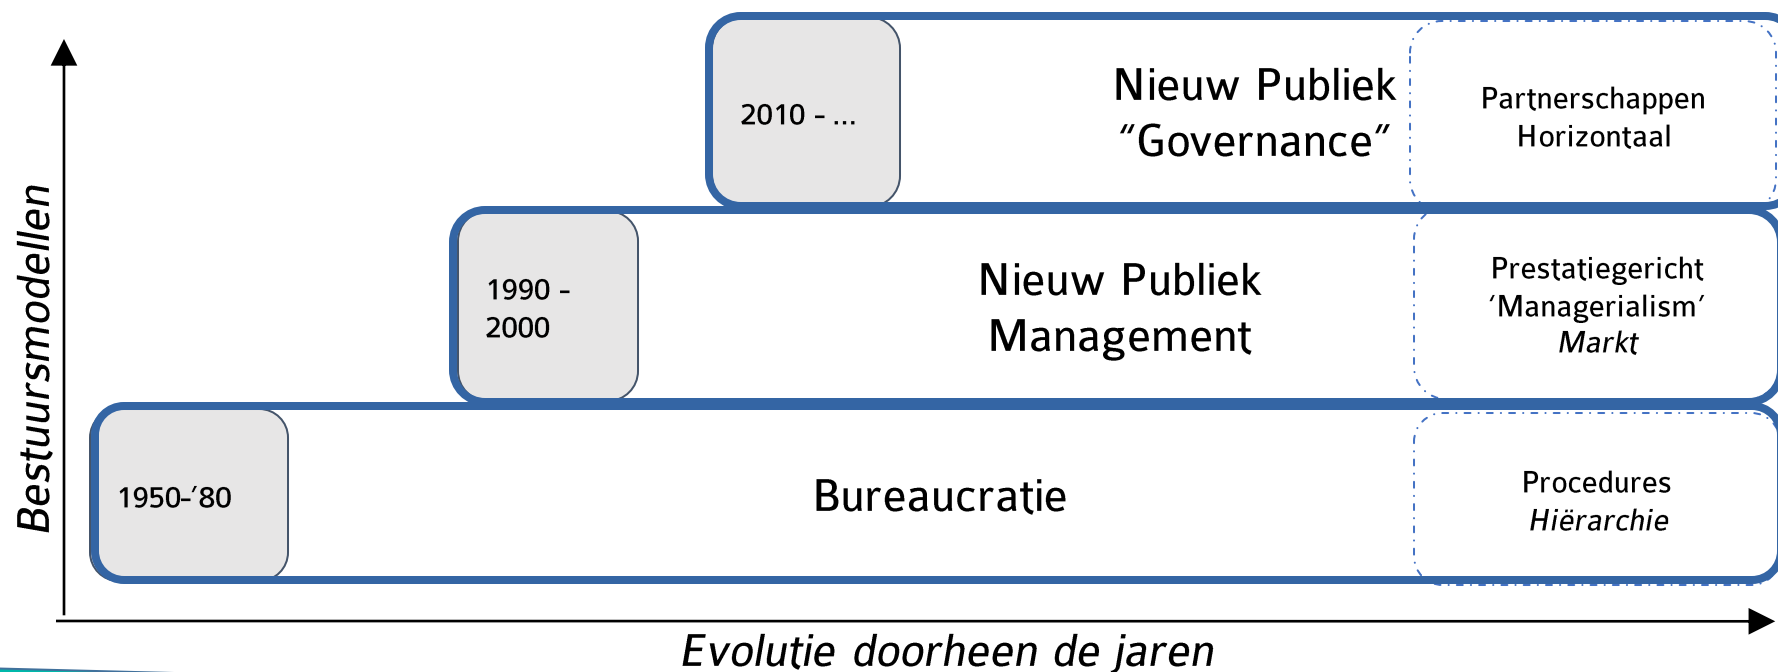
2010 - ...

Nieuw Publiek “Governance”

Partnerschappen Horizontaal

1990 - 2000

Nieuw Publiek Management

Prestatiegericht ‘Managerialism’ *Markt*

1950-‘80

Bureaucratie

Procedures *Hiërarchie*

*Bestuursmodellen*

*Evolutie doorheen de jaren*